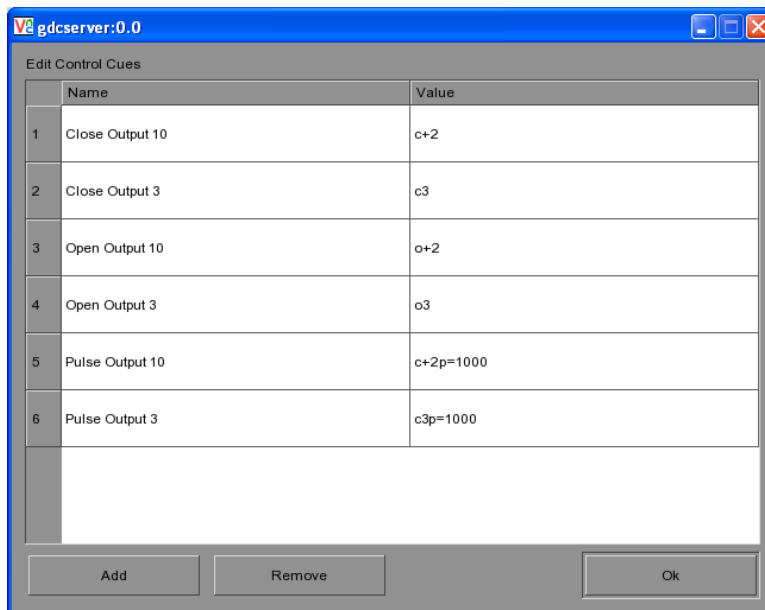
gdcserver:0.0

Edit Control Cues

| | Name | Value |
|---|---|---|
| 1 | Close Output 10 | c+2 |
| 2 | Close Output 3 | c3 |
| 3 | Open Output 10 | o+2 |
| 4 | Open Output 3 | o3 |
| 5 | Pulse Output 10 | c+2p=1000 |
| 6 | Pulse Output 3 | c3p=1000 |

Add Remove Ok